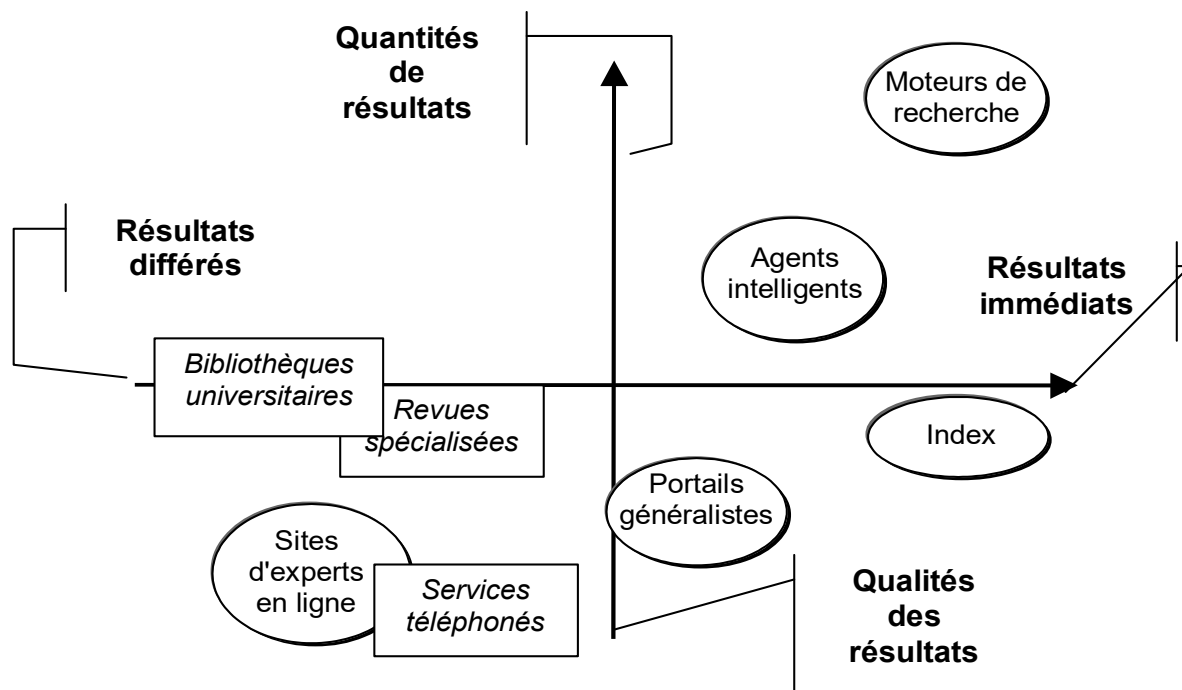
Quantités de résultats

Moteurs de recherche

Résultats différés

Agents intelligents

Résultats immédiats

Bibliothèques universitaires

Revues spécialisées

Index

Portails généralistes

Sites d'experts en ligne

Services téléphonés

Qualités des résultats